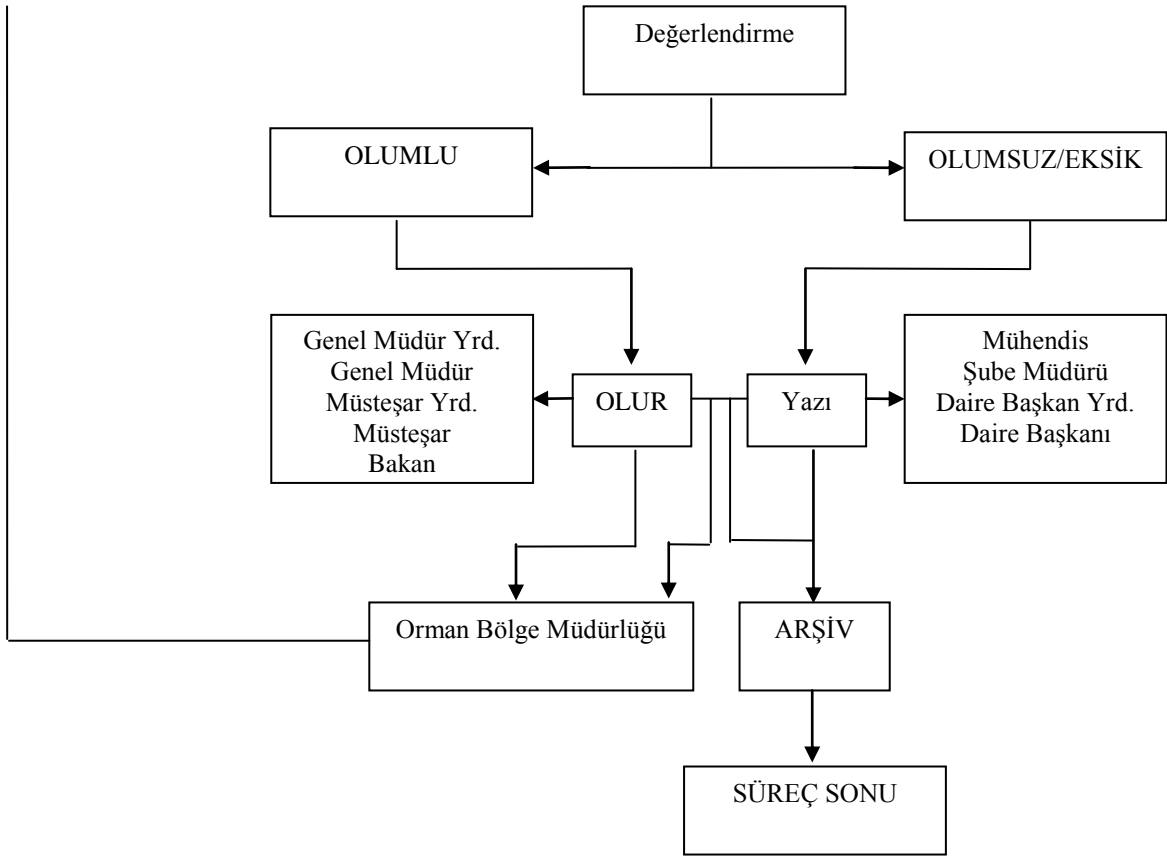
Değerlendirme

OLUMLU

OLUMSUZ/EKSİK

Genel Müdür Yrd.
Genel Müdür
Müsteşar Yrd.
Müsteşar
Bakan

OLUR

Yazı

Mühendis
Şube Müdürü
Daire Başkan Yrd.
Daire Başkanı

Orman Bölge Müdürlüğü

ARŞİV

SÜREÇ SONU